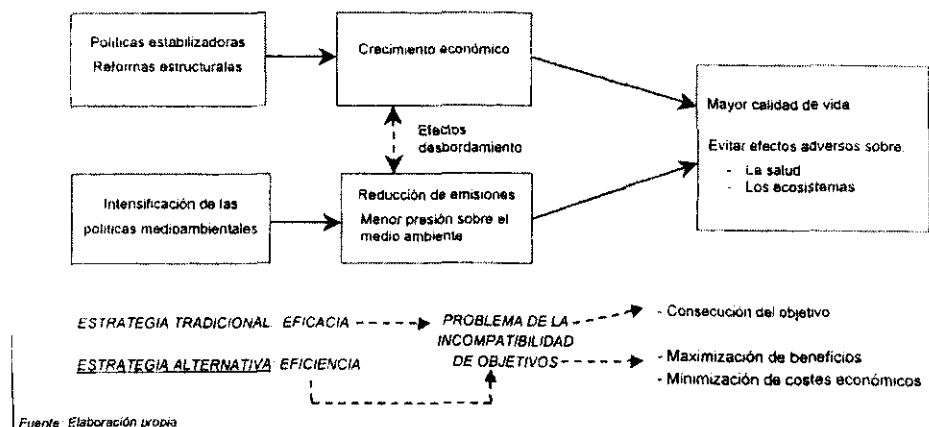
Politicas estabilizadoras
Reformas estructurales

Crecimiento económico

Efectos desbordamiento

Intensificación de las politicas medioambientales

Reducción de emisiones
Menor presión sobre el medio ambiente

Mayor calidad de vida

Evitar efectos adversos sobre:
- La salud
- Los ecosistemas

ESTRATEGIA TRADICIONAL: EFICACIA

PROBLEMA DE LA INCOMPATIBILIDAD DE OBJETIVOS

- Consecución del objetivo

ESTRATEGIA ALTERNATIVA: EFICIENCIA

- Maximización de beneficios
- Minimización de costes económicos

Fuente: Elaboración propia